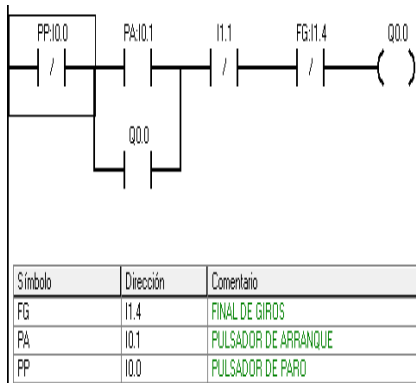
PP:I0.0
/
PA:I0.1
I1.1
/
FG:I1.4
/
Q0.0
( )
Q0.0

| Símbolo | Dirección | Comentario |
|---|---|---|
| FG | I1.4 | FINAL DE GIROS |
| PA | I0.1 | PULSADOR DE ARRANQUE |
| PP | I0.0 | PULSADOR DE PARO |